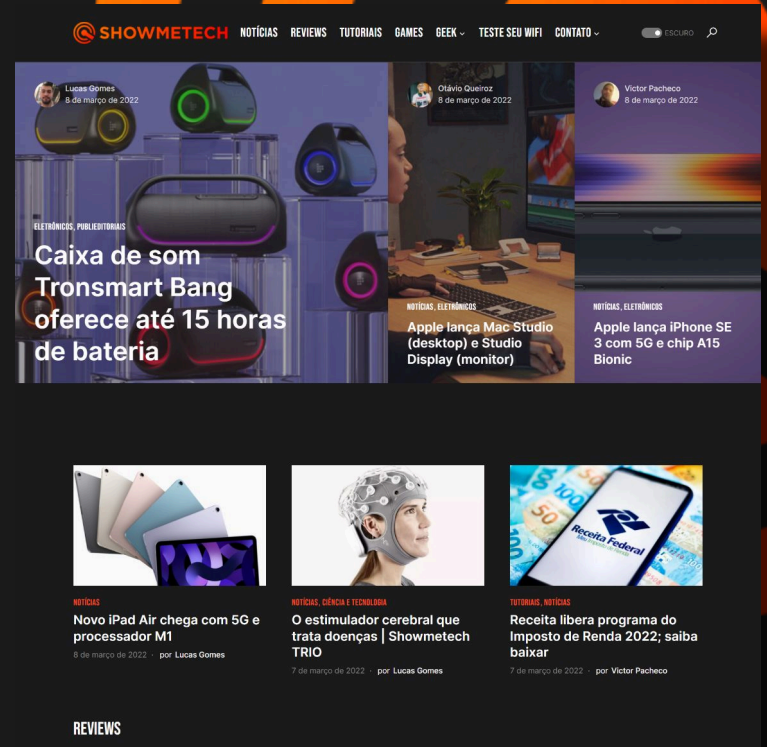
SHOWMETECH NOTÍCIAS REVIEWS TUTORIAIS GAMES GEEK TESTE SEU WIFI CONTATO ESCURO

Lucas Gomes
8 de março de 2022

ELETRÔNICOS, PUBLIEDITORIAIS
Caixa de som Tronsmart Bang oferece até 15 horas de bateria

Otávio Queiroz
8 de março de 2022

NOTÍCIAS, ELETRÔNICOS
Apple lança Mac Studio (desktop) e Studio Display (monitor)

Victor Pacheco
8 de março de 2022

NOTÍCIAS, ELETRÔNICOS
Apple lança iPhone SE 3 com 5G e chip A15 Bionic

NOTÍCIAS
Novo iPad Air chega com 5G e processador M1
8 de março de 2022 · por Lucas Gomes

NOTÍCIAS, CIÊNCIA E TECNOLOGIA
O estimulador cerebral que trata doenças | Showmetech TRIO
7 de março de 2022 · por Lucas Gomes

Receita Federal

TUTORIAIS, NOTÍCIAS
Receita libera programa do Imposto de Renda 2022; saiba baixar
7 de março de 2022 · por Victor Pacheco

REVIEWS